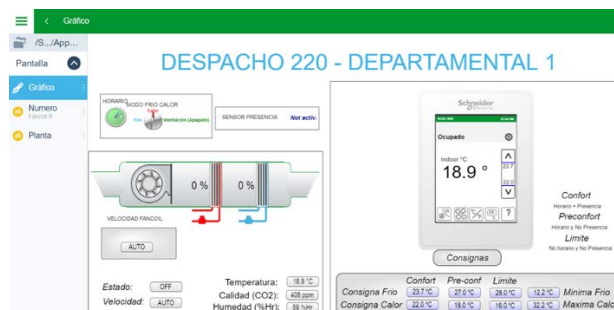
< Gráfico

/S.../App...

Pantalla

Gráfico

Numero
Fancoil 8

Planta

DESPACHO 220 - DEPARTAMENTAL 1

HORARIO

MODO FRIO CALOR

Frio

Calor

Ventilación (Apagado)

SENSOR PRESENCIA

Not activ.

0 %

0 %

VELOCIDAD FANCOIL

AUTO

Estado: OFF

Velocidad: AUTO

Temperatura: 18.9 °C

Calidad (CO2): 408 ppm

Humedad (%Hr): 59 %Hr

Schneider Electric

Ocupado

Indoor °C

18.9 °

23.7

22.0

Consignas

Confort
Horario + Presencia

Preconfort
Horario y No Presencia

Limite
No horario y No Presencia

| | Confort | Pre-conf | Limite | |
|---|---|---|---|---|
| Consigna Frio | 23.7 °C | 27.0 °C | 28.0 °C | 12.2 °C Minima Frio |
| Consigna Calor | 22.0 °C | 18.0 °C | 16.0 °C | 32.2 °C Maxima Calo |